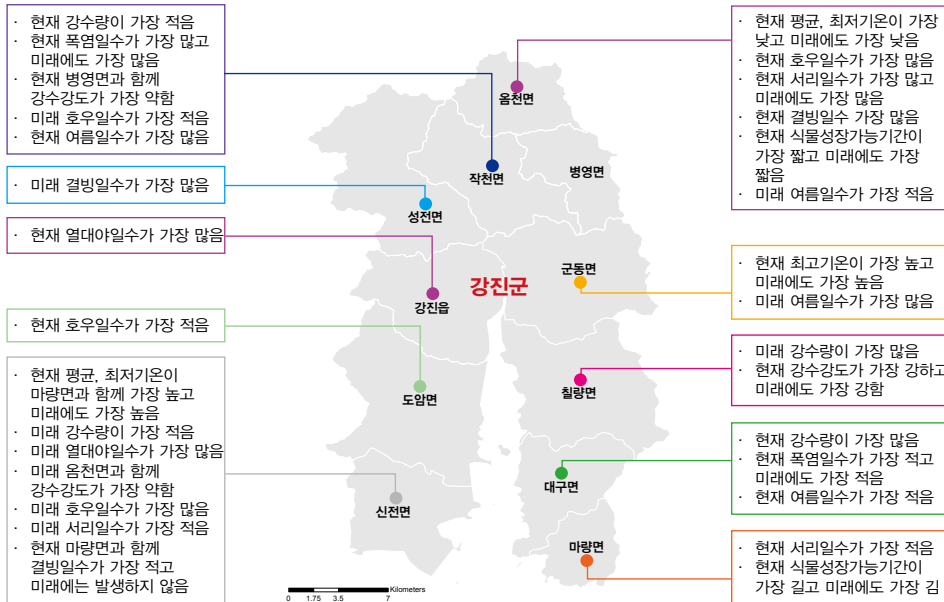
· 현재 강수량이 가장 적음
· 현재 폭염일수가 가장 많고 미래에도 가장 많음
· 현재 병영면과 함께 강수강도가 가장 약함
· 미래 호우일수가 가장 적음
· 현재 여름일수가 가장 많음

· 미래 결빙일수가 가장 많음

· 현재 열대야일수가 가장 많음

· 현재 호우일수가 가장 적음

· 현재 평균, 최저기온이 마량면과 함께 가장 높고 미래에도 가장 높음
· 미래 강수량이 가장 적음
· 미래 열대야일수가 가장 많음
· 미래 옴천면과 함께 강수강도가 가장 약함
· 미래 호우일수가 가장 많음
· 미래 서리일수가 가장 적음
· 현재 마량면과 함께 결빙일수가 가장 적고 미래에는 발생하지 않음

옴천면
작천면
병영면
성전면
강진군
군동면
강진읍
도암면
칠량면
대구면
신전면
마량면

0 1.75 3.5 7 Kilometers

· 현재 평균, 최저기온이 가장 낮고 미래에도 가장 낮음
· 현재 호우일수가 가장 많음
· 현재 서리일수가 가장 많고 미래에도 가장 많음
· 현재 결빙일수 가장 많음
· 현재 식물성장가능기간이 가장 짧고 미래에도 가장 짧음
· 미래 여름일수가 가장 적음

· 현재 최고기온이 가장 높고 미래에도 가장 높음
· 미래 여름일수가 가장 많음

· 미래 강수량이 가장 많음
· 현재 강수강도가 가장 강하고 미래에도 가장 강함

· 현재 강수량이 가장 많음
· 현재 폭염일수가 가장 적고 미래에도 가장 적음
· 현재 여름일수가 가장 적음

· 현재 서리일수가 가장 적음
· 현재 식물성장가능기간이 가장 길고 미래에도 가장 김